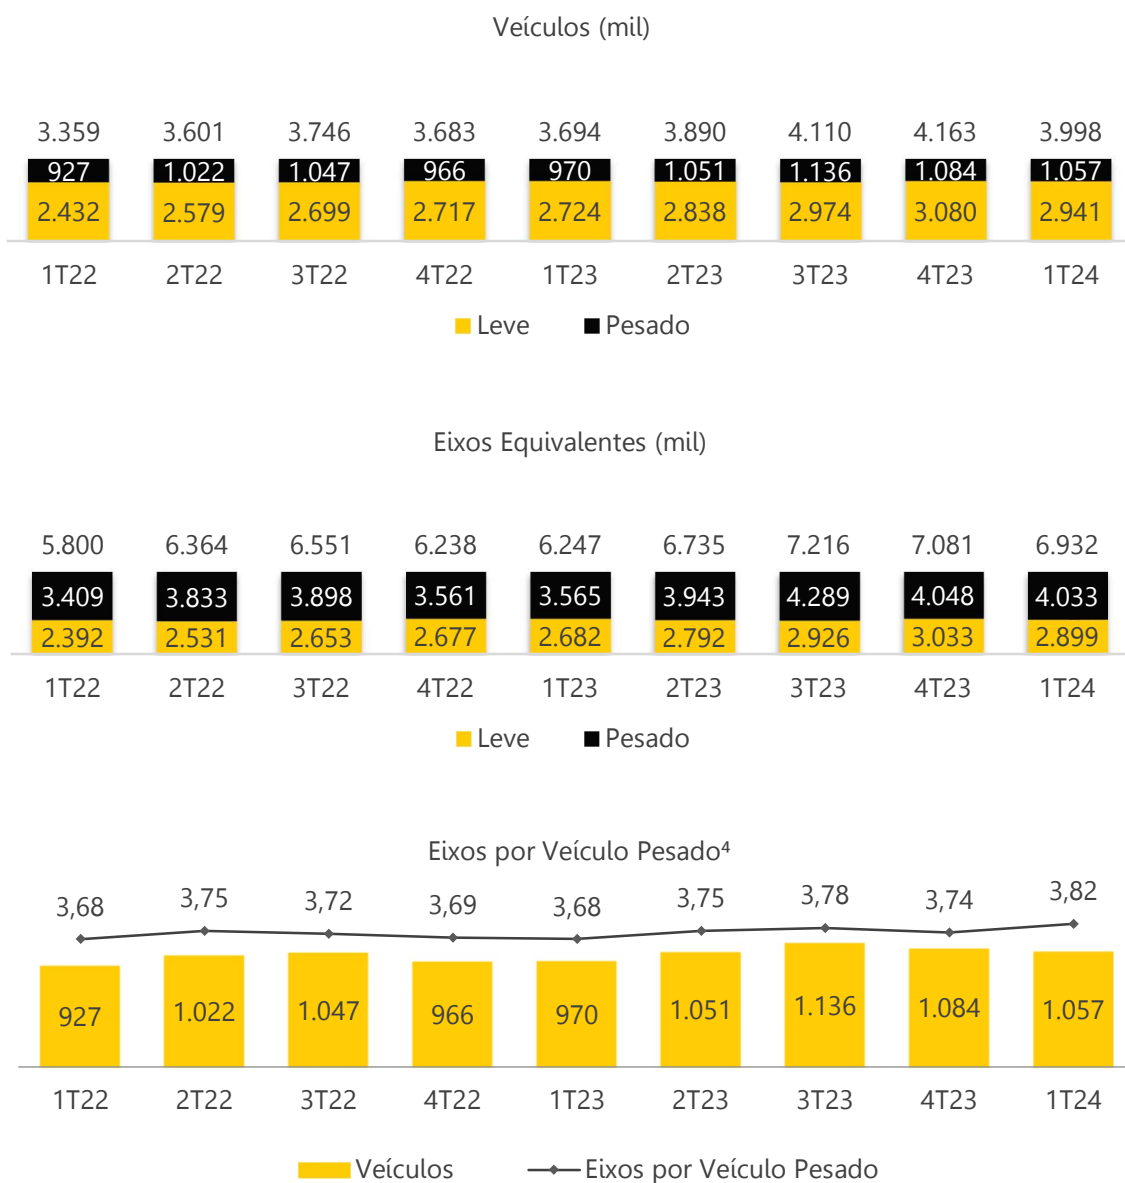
Veículos (mil)

| | 1T22 | 2T22 | 3T22 | 4T22 | 1T23 | 2T23 | 3T23 | 4T23 | 1T24 |
|---|---|---|---|---|---|---|---|---|---|
| Total | 3.359 | 3.601 | 3.746 | 3.683 | 3.694 | 3.890 | 4.110 | 4.163 | 3.998 |
| Pesado | 927 | 1.022 | 1.047 | 966 | 970 | 1.051 | 1.136 | 1.084 | 1.057 |
| Leve | 2.432 | 2.579 | 2.699 | 2.717 | 2.724 | 2.838 | 2.974 | 3.080 | 2.941 |

Leve Pesado

Eixos Equivalentes (mil)

| | 1T22 | 2T22 | 3T22 | 4T22 | 1T23 | 2T23 | 3T23 | 4T23 | 1T24 |
|---|---|---|---|---|---|---|---|---|---|
| Total | 5.800 | 6.364 | 6.551 | 6.238 | 6.247 | 6.735 | 7.216 | 7.081 | 6.932 |
| Pesado | 3.409 | 3.833 | 3.898 | 3.561 | 3.565 | 3.943 | 4.289 | 4.048 | 4.033 |
| Leve | 2.392 | 2.531 | 2.653 | 2.677 | 2.682 | 2.792 | 2.926 | 3.033 | 2.899 |

Leve Pesado

Eixos por Veículo Pesado⁴

| | 1T22 | 2T22 | 3T22 | 4T22 | 1T23 | 2T23 | 3T23 | 4T23 | 1T24 |
|---|---|---|---|---|---|---|---|---|---|
| Eixos por Veículo Pesado | 3,68 | 3,75 | 3,72 | 3,69 | 3,68 | 3,75 | 3,78 | 3,74 | 3,82 |
| Veículos | 927 | 1.022 | 1.047 | 966 | 970 | 1.051 | 1.136 | 1.084 | 1.057 |

Veículos Eixos por Veículo Pesado